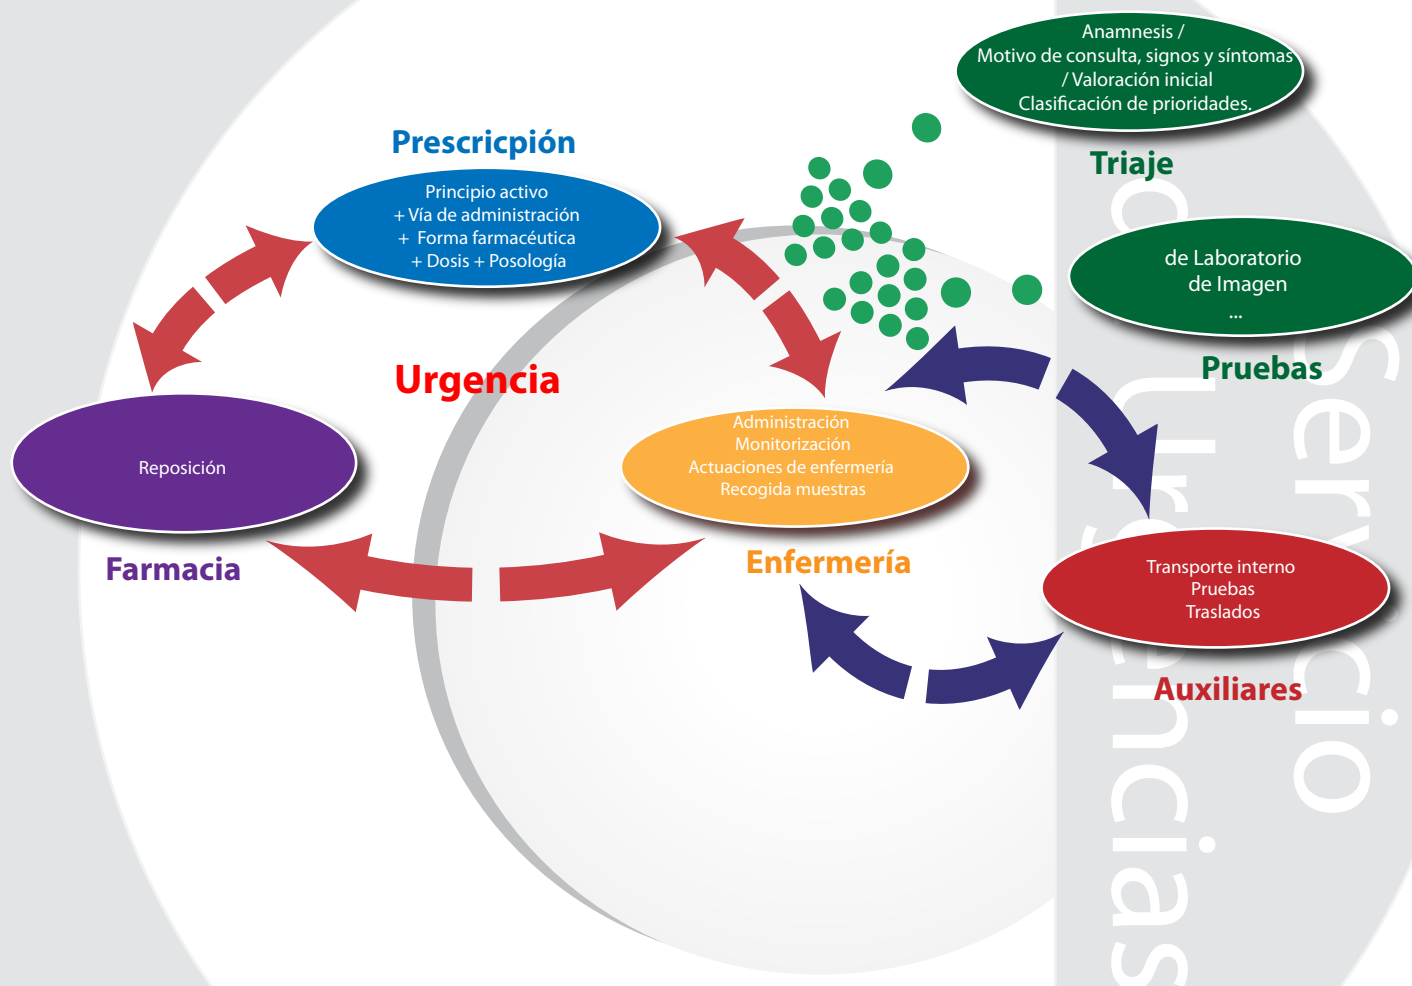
Anamnesis /
Motivo de consulta, signos y síntomas
/ Valoración inicial
Clasificación de prioridades.

Triaje

Prescricpión

Principio activo
+ Vía de administración
+ Forma farmacéutica
+ Dosis + Posología

de Laboratorio
de Imagen
...

Pruebas

Urgencia

Reposición

Farmacia

Administración
Monitorización
Actuaciones de enfermería
Recogida muestras

Enfermería

Transporte interno
Pruebas
Traslados

Auxiliares

Servicio
Urgencias